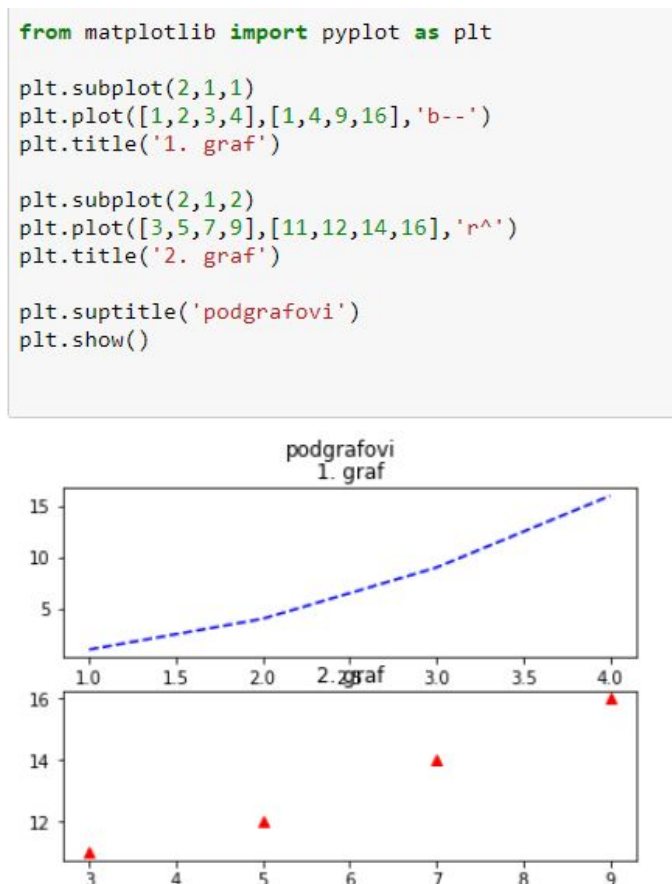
from matplotlib import pyplot as plt

plt.subplot(2,1,1)
plt.plot([1,2,3,4],[1,4,9,16],'b--')
plt.title('1. graf')

plt.subplot(2,1,2)
plt.plot([3,5,7,9],[11,12,14,16],'r^')
plt.title('2. graf')

plt.suptitle('podgrafovi')
plt.show()

podgrafovi
1. graf
15
10
5
1.0 1.5 2.0 2.5 3.0 3.5 4.0
2. graf
16
14
12
3 4 5 6 7 8 9